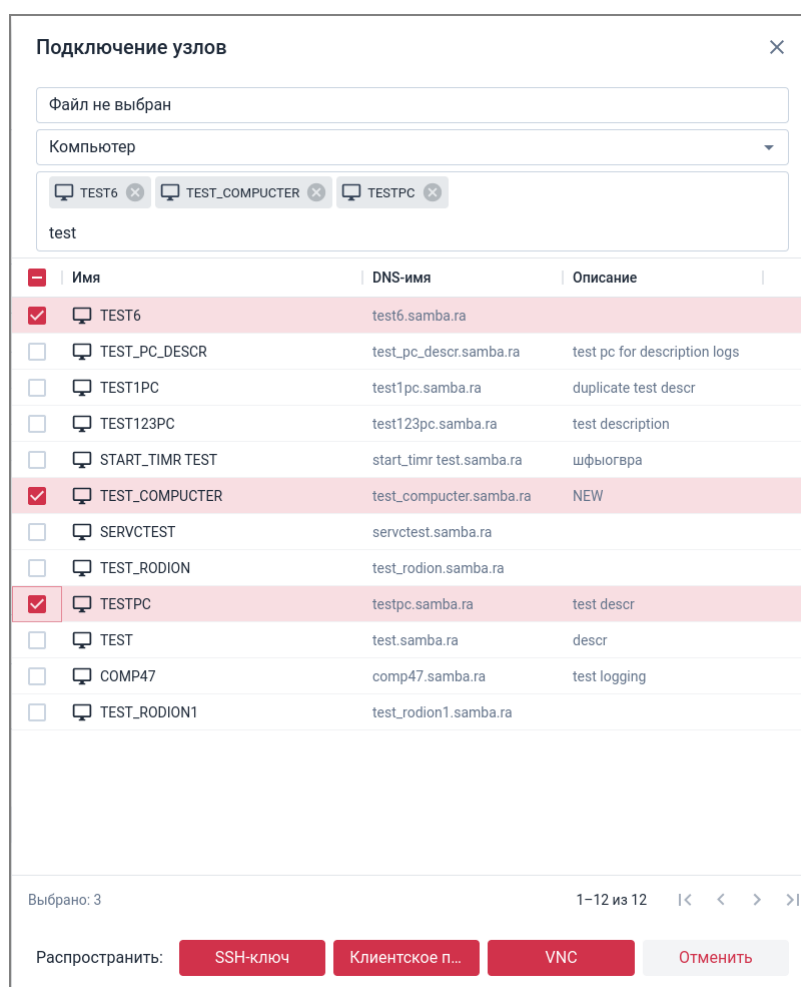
Подключение узлов

Файл не выбран

Компьютер

TEST6 TEST_COMPUCTER TESTPC

test

| Имя | DNS-имя | Описание |
|---|---|---|
| TEST6 | test6.samba.ra | |
| TEST_PC_DESCR | test_pc_descr.samba.ra | test pc for description logs |
| TEST1PC | test1pc.samba.ra | duplicate test descr |
| TEST123PC | test123pc.samba.ra | test description |
| START_TIMR TEST | start_timr test.samba.ra | шфыогвра |
| TEST_COMPUCTER | test_compucter.samba.ra | NEW |
| SERVCTEST | servctest.samba.ra | |
| TEST_RODION | test_rodion.samba.ra | |
| TESTPC | testpc.samba.ra | test descr |
| TEST | test.samba.ra | descr |
| COMP47 | comp47.samba.ra | test logging |
| TEST_RODION1 | test_rodion1.samba.ra | |

Выбрано: 3

1–12 из 12

Распространить: SSH-ключ Клиентское п... VNC Отменить